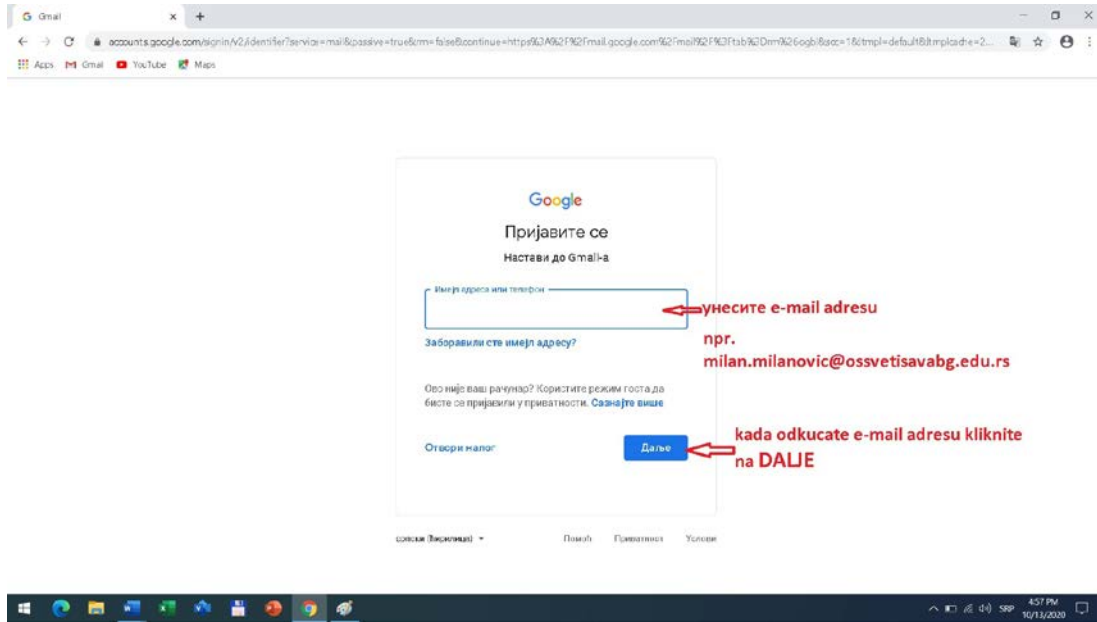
Gmail

accounts.google.com/signin/v2/identifier?service=mail&passive=true&rm=false&continue=https%3A%2F%2Fmail.google.com%2Fmail%2F%3Ftab%3Dm%26ogbl&scc=1&ltmpl=default&ltmplcache=2...

Apps Gmail YouTube Maps

Google

Пријавите се

Настави до Gmail-а

Имејл адреса или телефон

унесите e-mail adresu

Заборавили сте имејл адресу?

npr. milan.milanovic@ossvetisavabg.edu.rs

Ово није ваш рачунар? Користите режим госта да бисте се пријавили у приватности. Сазнајте више

Отвори налог

Даље

kada odkucate e-mail adresu kliknite na DALJE

српски (ћирилица)

Помоћ Приватност Услови

SRP 4:57 PM 10/13/2020